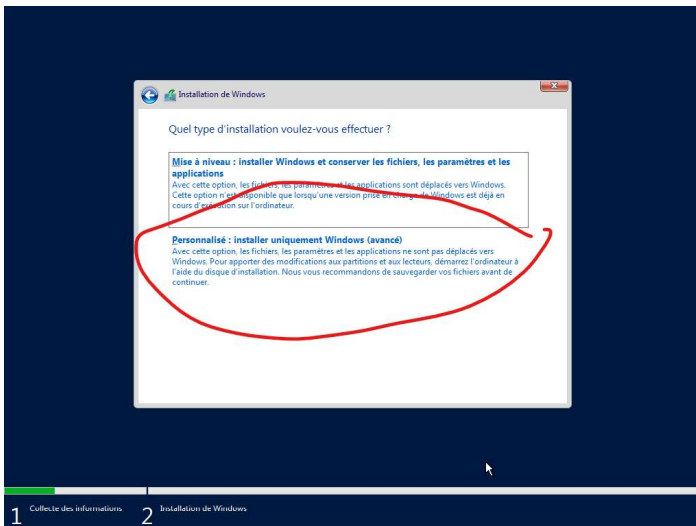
Installation de Windows

Quel type d'installation voulez-vous effectuer ?

Mise à niveau : installer Windows et conserver les fichiers, les paramètres et les applications
Avec cette option, les fichiers, les paramètres et les applications sont déplacés vers Windows. Cette option n'est disponible que lorsqu'une version prise en charge de Windows est déjà en cours d'exécution sur l'ordinateur.

Personnalisé : installer uniquement Windows (avancé)
Avec cette option, les fichiers, les paramètres et les applications ne sont pas déplacés vers Windows. Pour apporter des modifications aux partitions et aux lecteurs, démarrez l'ordinateur à l'aide du disque d'installation. Nous vous recommandons de sauvegarder vos fichiers avant de continuer.

1 Collecte des informations
2 Installation de Windows